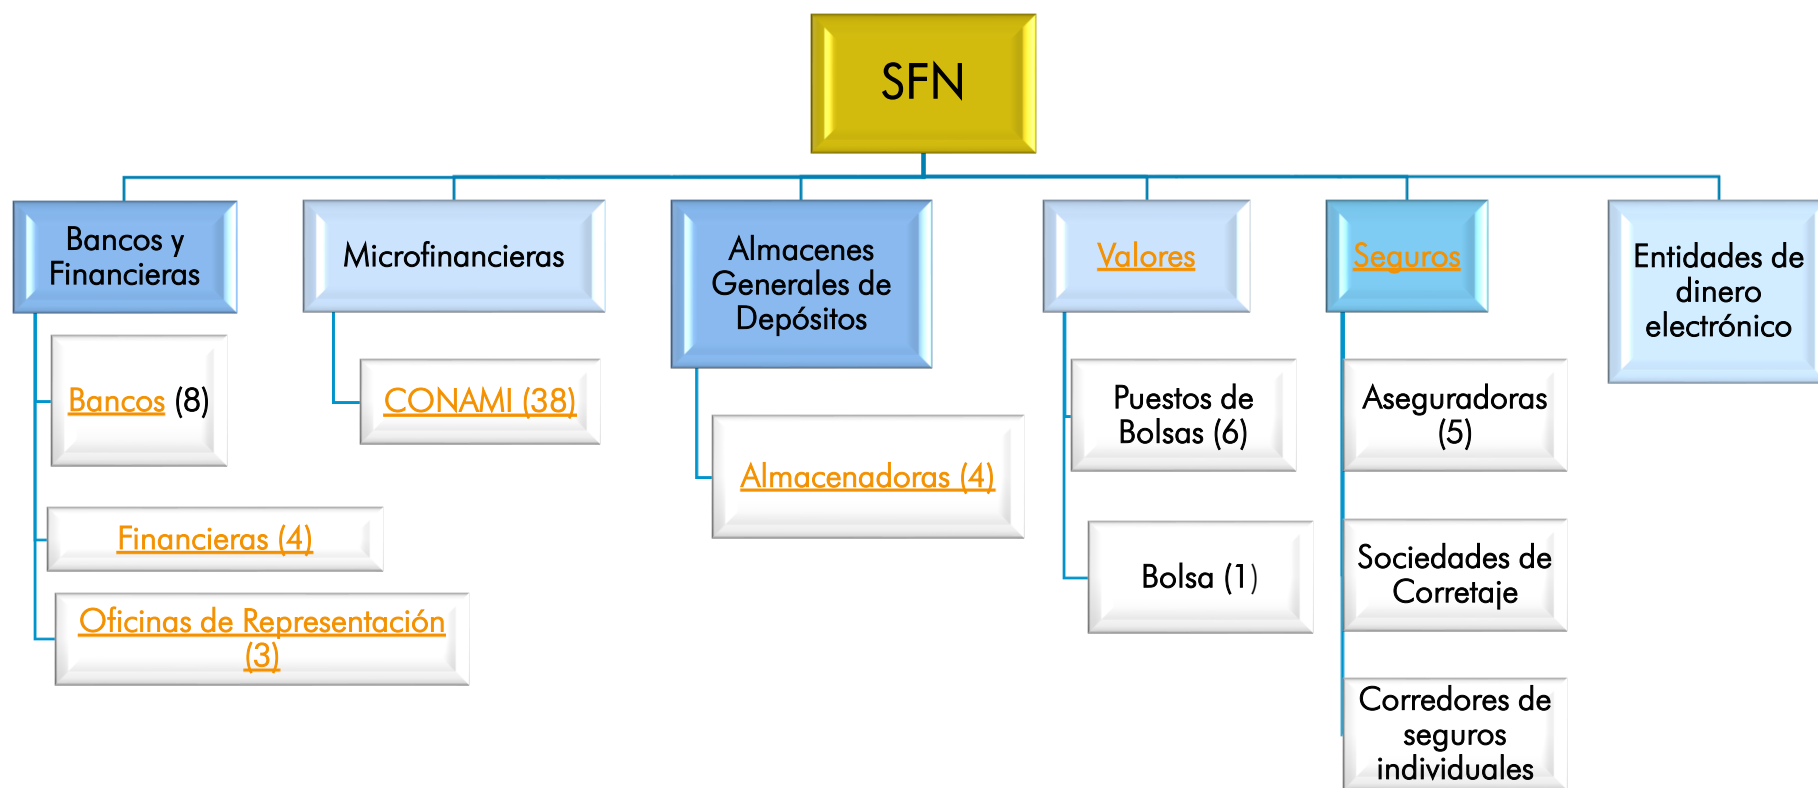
SFN

Bancos y Financieras

Bancos (8)

Financieras (4)

Oficinas de Representación (3)

Microfinancieras

CONAMI (38)

Almacenes Generales de Depósitos

Almacenadoras (4)

Valores

Puestos de Bolsas (6)

Bolsa (1)

Seguros

Aseguradoras (5)

Sociedades de Corretaje

Corredores de seguros individuales

Entidades de dinero electrónico